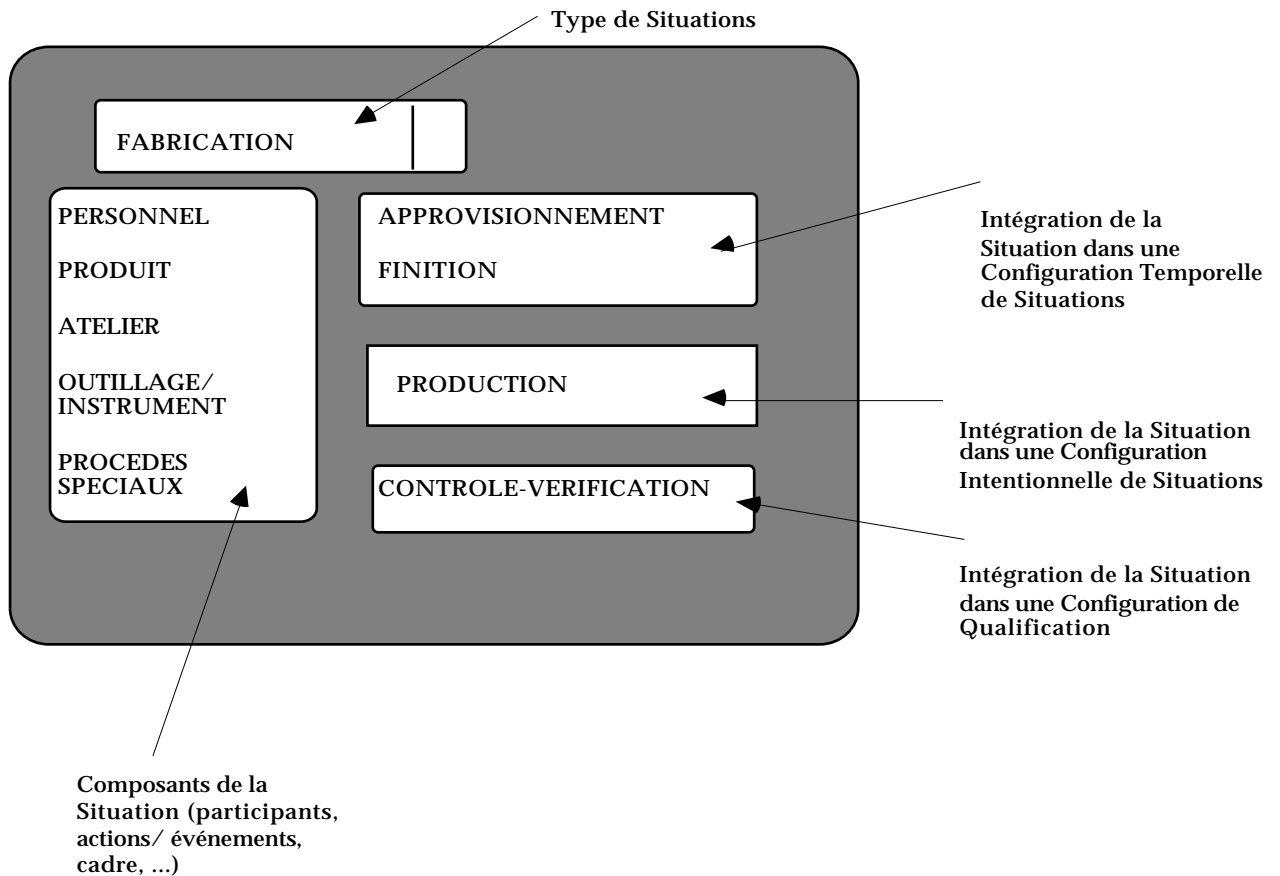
Type de Situations

FABRICATION

PERSONNEL

PRODUIT

ATELIER

OUTILLAGE/ INSTRUMENT

PROCEDES SPECIAUX

APPROVISIONNEMENT

FINITION

Intégration de la Situation dans une Configuration Temporelle de Situations

PRODUCTION

Intégration de la Situation dans une Configuration Intentionnelle de Situations

CONTROLE-VERIFICATION

Intégration de la Situation dans une Configuration de Qualification

Composants de la Situation (participants, actions/ événements, cadre, ...)